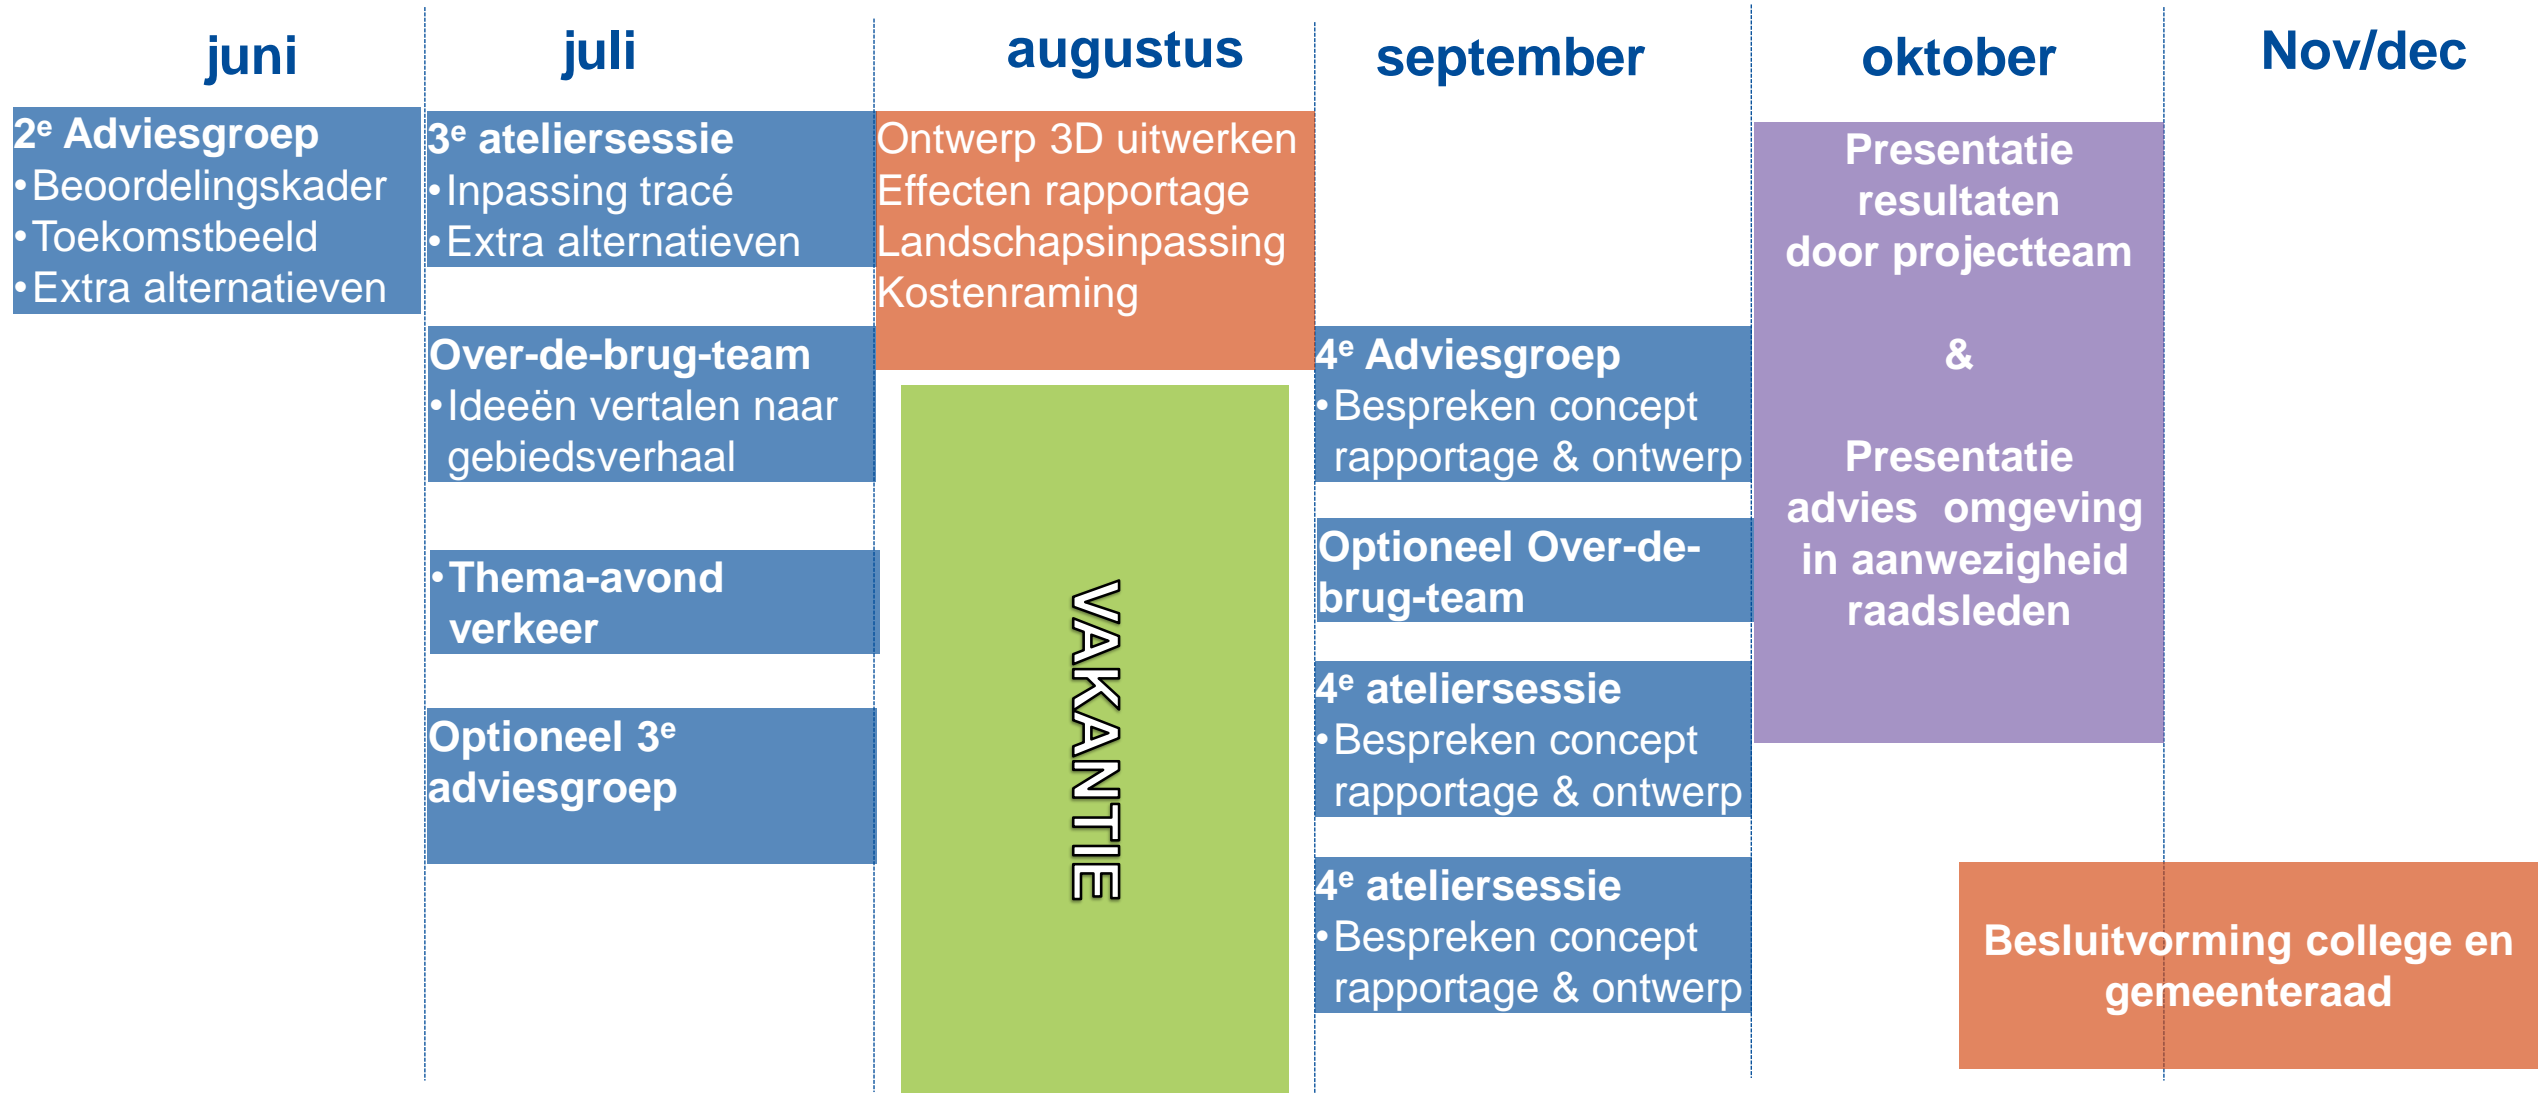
juni

2$^{e}$ Adviesgroep
•Beoordelingskader
•Toekomstbeeld
•Extra alternatieven

juli

3$^{e}$ ateliersessie
•Inpassing tracé
•Extra alternatieven

Over-de-brug-team
•Ideeën vertalen naar gebiedsverhaal

•Thema-avond verkeer

Optioneel 3$^{e}$ adviesgroep

augustus

Ontwerp 3D uitwerken
Effecten rapportage
Landschapsinpassing
Kostenraming

VAKANTIE

september

4$^{e}$ Adviesgroep
•Bespreken concept rapportage & ontwerp

Optioneel Over-de-brug-team

4$^{e}$ ateliersessie
•Bespreken concept rapportage & ontwerp

4$^{e}$ ateliersessie
•Bespreken concept rapportage & ontwerp

oktober

Presentatie resultaten door projectteam

&

Presentatie advies omgeving in aanwezigheid raadsleden

Nov/dec

Besluitvorming college en gemeenteraad